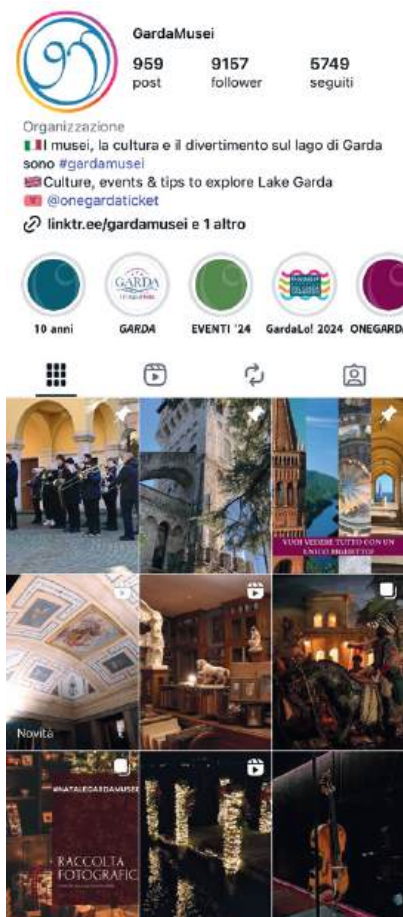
GardaMusei

959
post

9157
follower

5749
seguiti

Organizzazione
🇮🇹 I musei, la cultura e il divertimento sul lago di Garda sono #gardamusei
🇬🇧 Culture, events & tips to explore Lake Garda
🎟 @onegardaticket
linktr.ee/gardamusei e 1 altro

10 anni
GARDA
EVENTI '24
GardaLo! 2024
ONEGARDA

VUOI VEDERE TUTTO CON UN UNICO BIGLIETTO?

Novità

#NATALEGARDAMUSEI
RACCOLTA FOTOGRAFIC